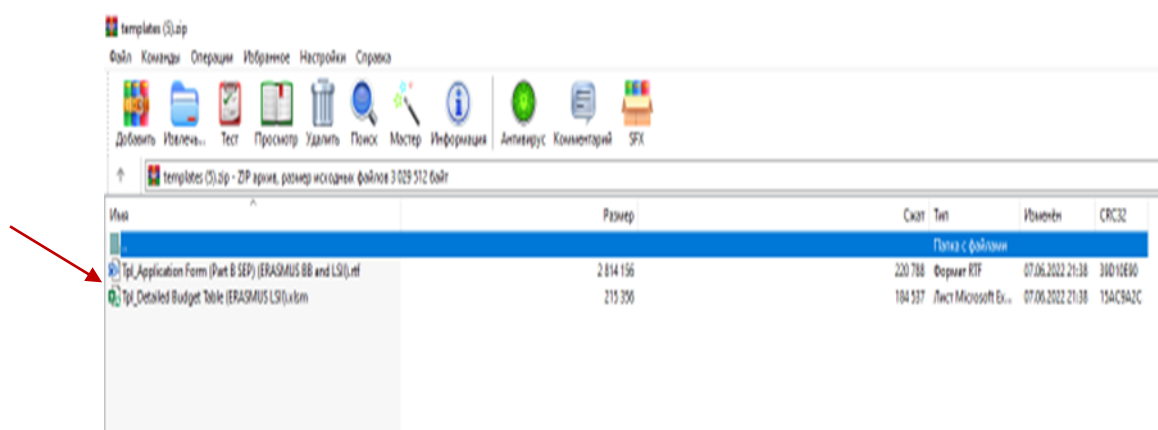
templates (5).zip

Файл Команды Операции Избранное Настройки Справка

Добавить Извлечь... Тест Просмотр Удалить Поиск Мастер Информация Антивирус Комментарий SFX

templates (5).zip - ZIP архив, размер исходных файлов 3 029 512 байт

| Имя | Размер | Сжат | Тип | Изменён | CRC32 |
|---|---|---|---|---|---|
| .. | | | Папка с файлами | | |
| Tpl_Application Form (Part B SEP) (ERASMUS BB and LSI).rtf | 2 814 156 | 220 788 | Формат RTF | 07.06.2022 21:38 | 38D10E90 |
| Tpl_Detailed Budget Table (ERASMUS LSI).xlsm | 215 356 | 184 537 | Лист Microsoft Ex... | 07.06.2022 21:38 | 15AC9A2C |